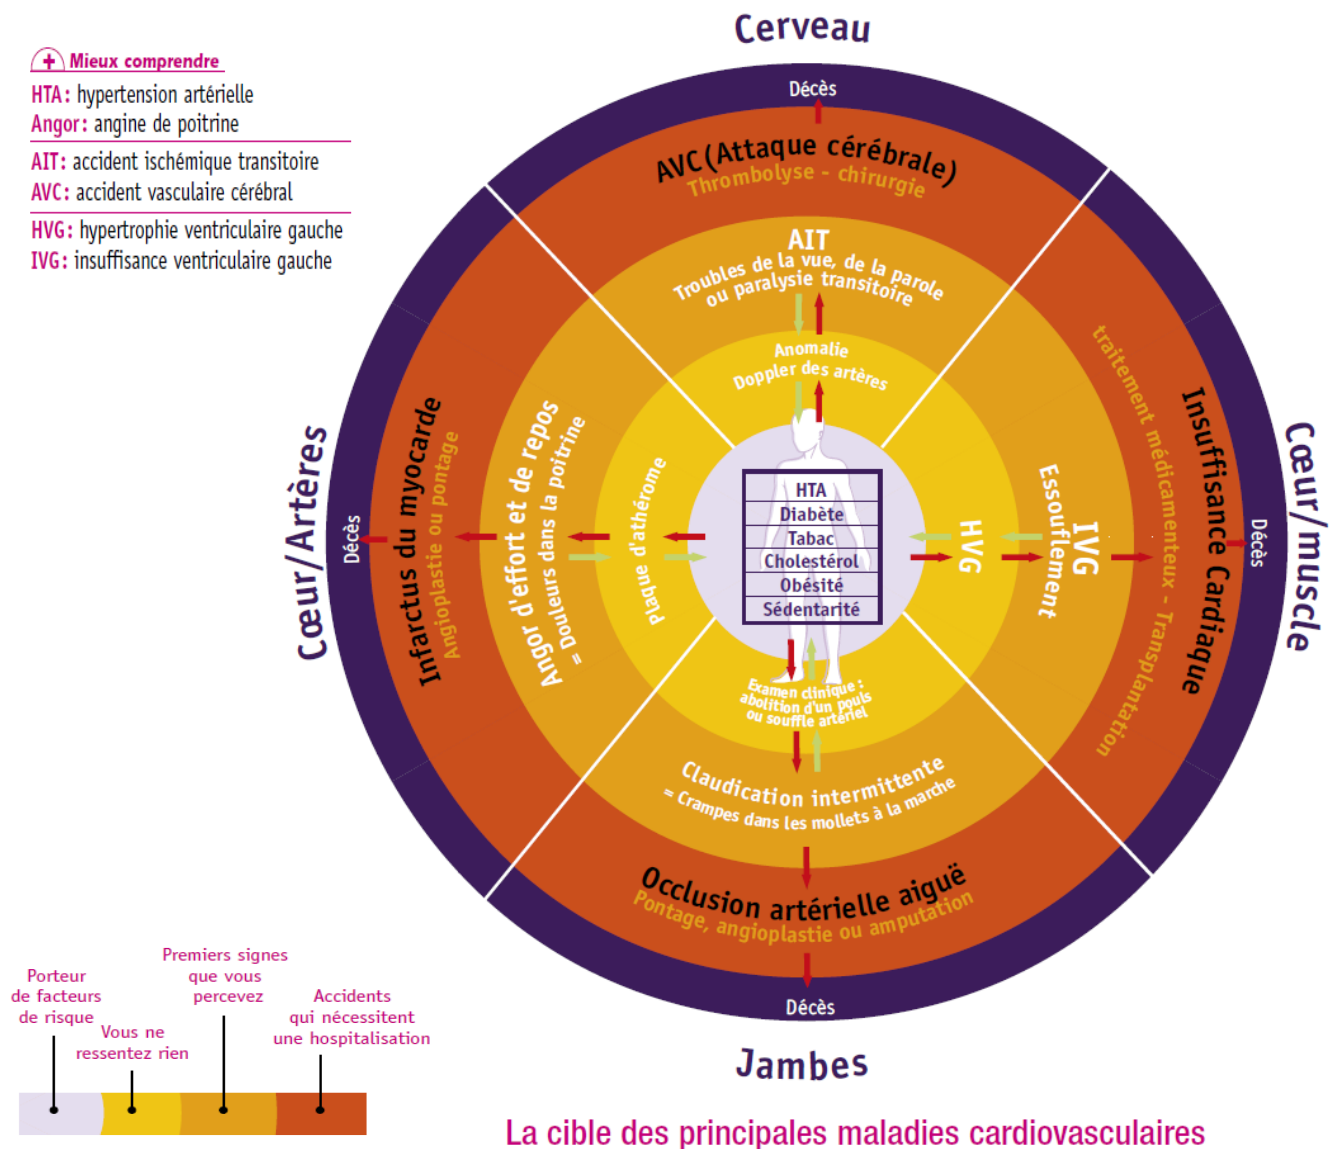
Mieux comprendre
HTA: hypertension artérielle
Angor: angine de poitrine
AIT: accident ischémique transitoire
AVC: accident vasculaire cérébral
HVG: hypertrophie ventriculaire gauche
IVG: insuffisance ventriculaire gauche

Cerveau

Décès

AVC (Attaque cérébrale)
Thrombolyse - chirurgie

AIT
Troubles de la vue, de la parole ou paralysie transitoire

Anomalie Doppler des artères

Cœur/Artères

Décès

Infarctus du myocarde
Angioplastie ou pontage

Angor d'effort et de repos
= Douleurs dans la poitrine

Plaque d'athérome

| HTA |
|---|
| Diabète |
| Tabac |
| Cholestérol |
| Obésité |
| Sédentarité |

HVG

IVG
Essoufflement

Insuffisance Cardiaque
traitement médicamenteux - Transplantation

Décès

Cœur/muscle

Examen clinique : abolition d'un pouls ou souffle artériel

Claudication intermittente
= Crampes dans les mollets à la marche

Occlusion artérielle aiguë
Pontage, angioplastie ou amputation

Décès

Jambes

Porteur de facteurs de risque

Vous ne ressentez rien

Premiers signes que vous percevez

Accidents qui nécessitent une hospitalisation

La cible des principales maladies cardiovasculaires